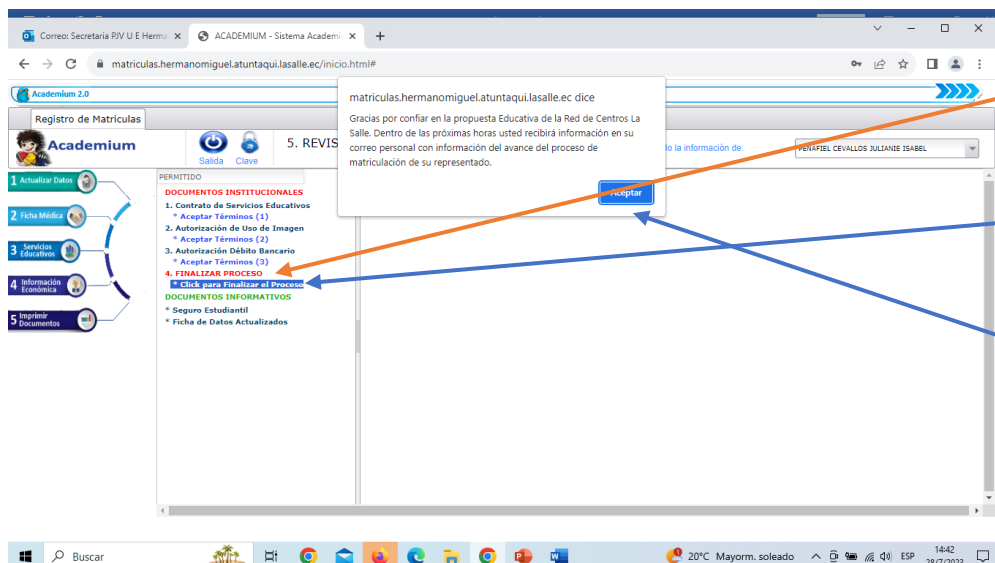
Correo: Secretaria PJV U E Herma ×
ACADEMIUM - Sistema Academi ×
+

matriculas.hermanomiguel.atuntaqui.lasalle.ec/inicio.html#

Academium 2.0

Registro de Matriculas

Academium

Salida Clave

5. REVIS

o la información de:

PEÑAFIEL CEVALLOS JULIANIE ISABEL

matriculas.hermanomiguel.atuntaqui.lasalle.ec dice

Gracias por confiar en la propuesta Educativa de la Red de Centros La Salle. Dentro de las próximas horas usted recibirá información en su correo personal con información del avance del proceso de matriculación de su representado.

Aceptar

1 Actualizar Datos
2 Ficha Médica
3 Servicios Educativos
4 Información Económica
5 Imprimir Documentos

PERMITIDO
DOCUMENTOS INSTITUCIONALES
1. Contrato de Servicios Educativos
* Aceptar Términos (1)
2. Autorización de Uso de Imagen
* Aceptar Términos (2)
3. Autorización Débito Bancario
* Aceptar Términos (3)
4. FINALIZAR PROCESO
* Click para Finalizar el Proceso
DOCUMENTOS INFORMATIVOS
* Seguro Estudiantil
* Ficha de Datos Actualizados

Buscar

20°C Mayorm. soleado
ESP
14:42
28/7/2022